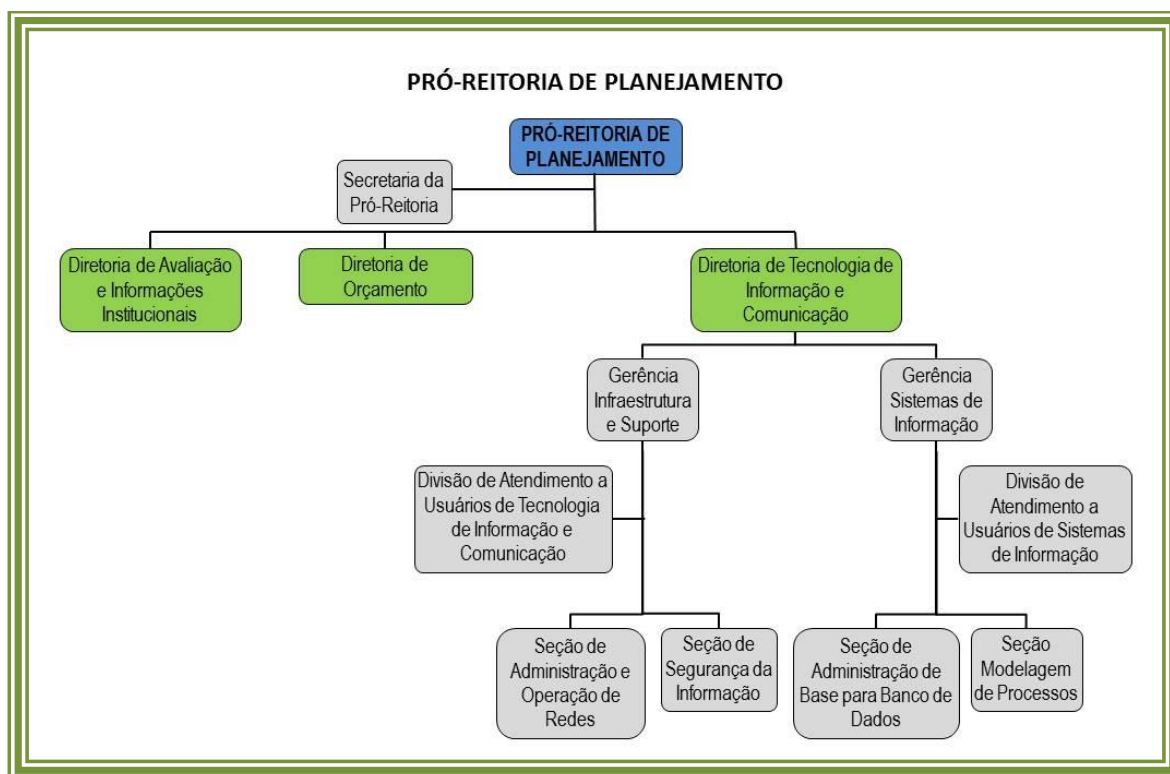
PRÓ-REITORIA DE PLANEJAMENTO

PRÓ-REITORIA DE PLANEJAMENTO

Secretaria da Pró-Reitoria

Diretoria de Avaliação e Informações Institucionais

Diretoria de Orçamento

Diretoria de Tecnologia de Informação e Comunicação

Gerência Infraestrutura e Suporte

Gerência Sistemas de Informação

Divisão de Atendimento a Usuários de Tecnologia de Informação e Comunicação

Divisão de Atendimento a Usuários de Sistemas de Informação

Seção de Administração e Operação de Redes

Seção de Segurança da Informação

Seção de Administração de Base para Banco de Dados

Seção Modelagem de Processos